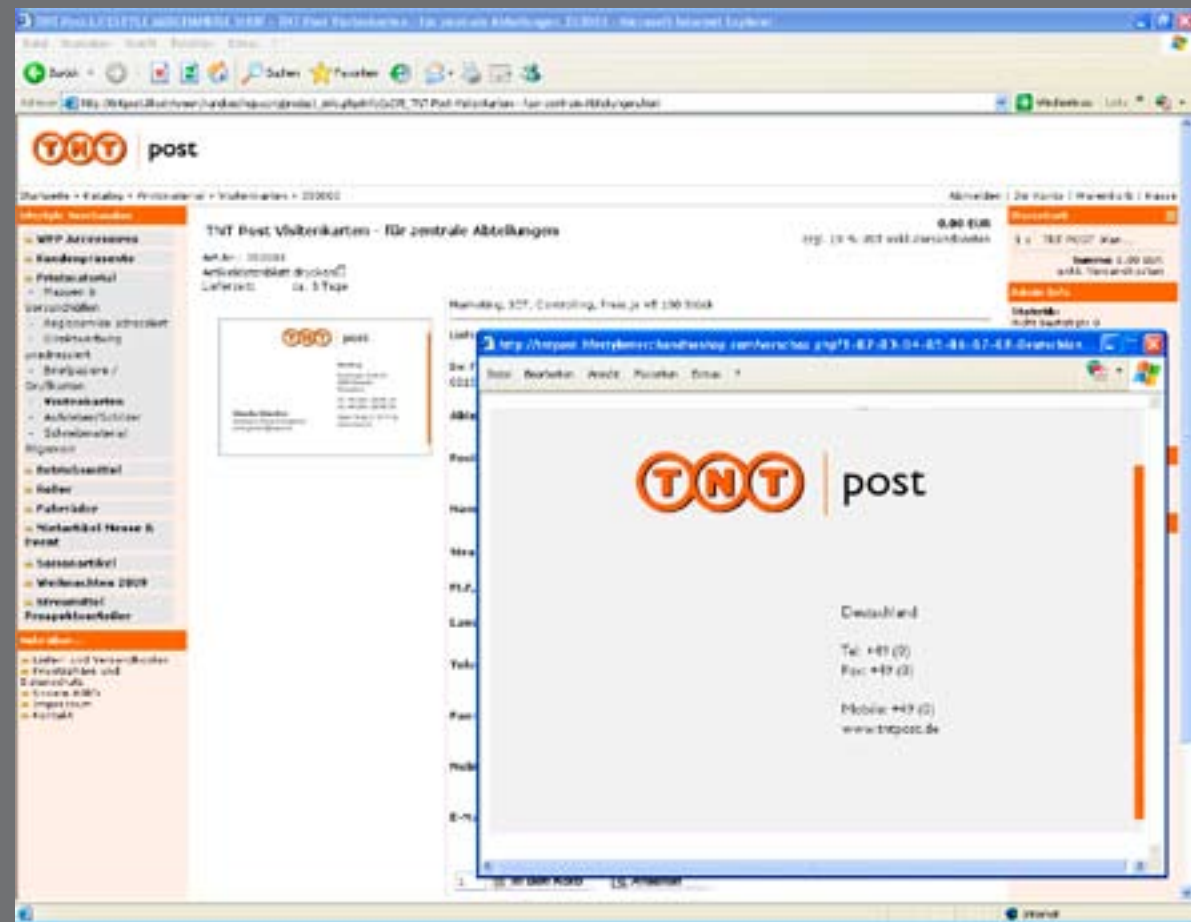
TNT post

TNT Post Visitenkarten - für zentrale Abteilungen

0,00 EUR

Art.Nr.: 333003
Artikeldetailblatt drucken
Lieferzeit: ca. 5 Tage

Marketing, SCF, Controlling, Fres je 48 100 Stück

WPP Accessoires
Kundenpräsente
Printmaterial
Visitenkarten
Betriebsmittel
Kalender
Fahrräder
Sonsartikel
Weihnachten 2009

post

http://tntpost.lifestylemerchandiseshop.com/vorschau.php?1-02-03-04-05-06-07-08-Deutschland

Datei Bearbeiten Ansicht Favoriten Extras ?

TNT post

Deutschland

Tel: +49 (0)
Fax: +49 (0)

Mobile: +49 (0)
www.tntpost.de

Zurück Suchen Favoriten

Internet